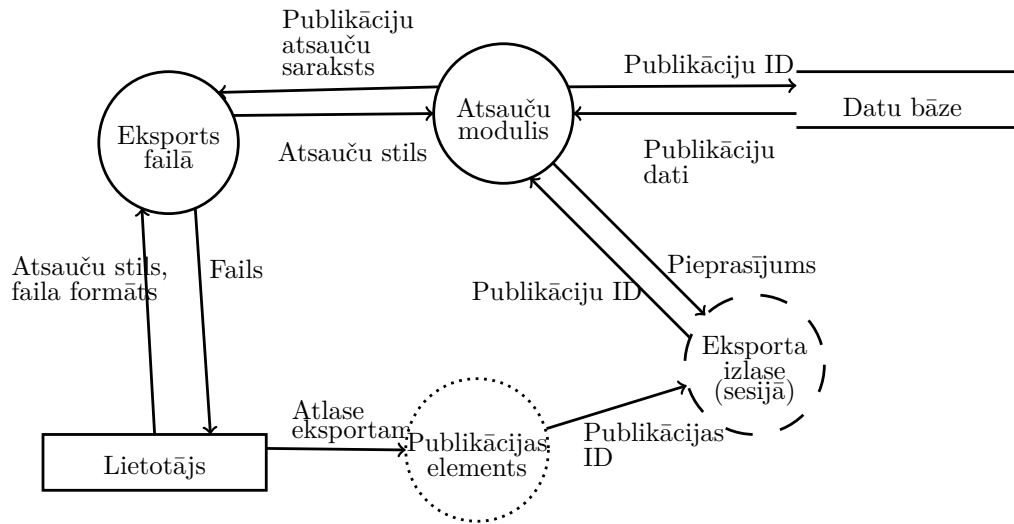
Publikāciju atsauču saraksts

Atsauču modulis

Publikāciju ID

Datu bāze

Eksports failā

Atsauču stils

Publikāciju dati

Atsauču stils, faila formāts

Fails

Pieprasījums

Publikāciju ID

Eksporta izlase (sesijā)

Atlase eksportam

Publikācijas elements

Publikācijas ID

Lietotājs